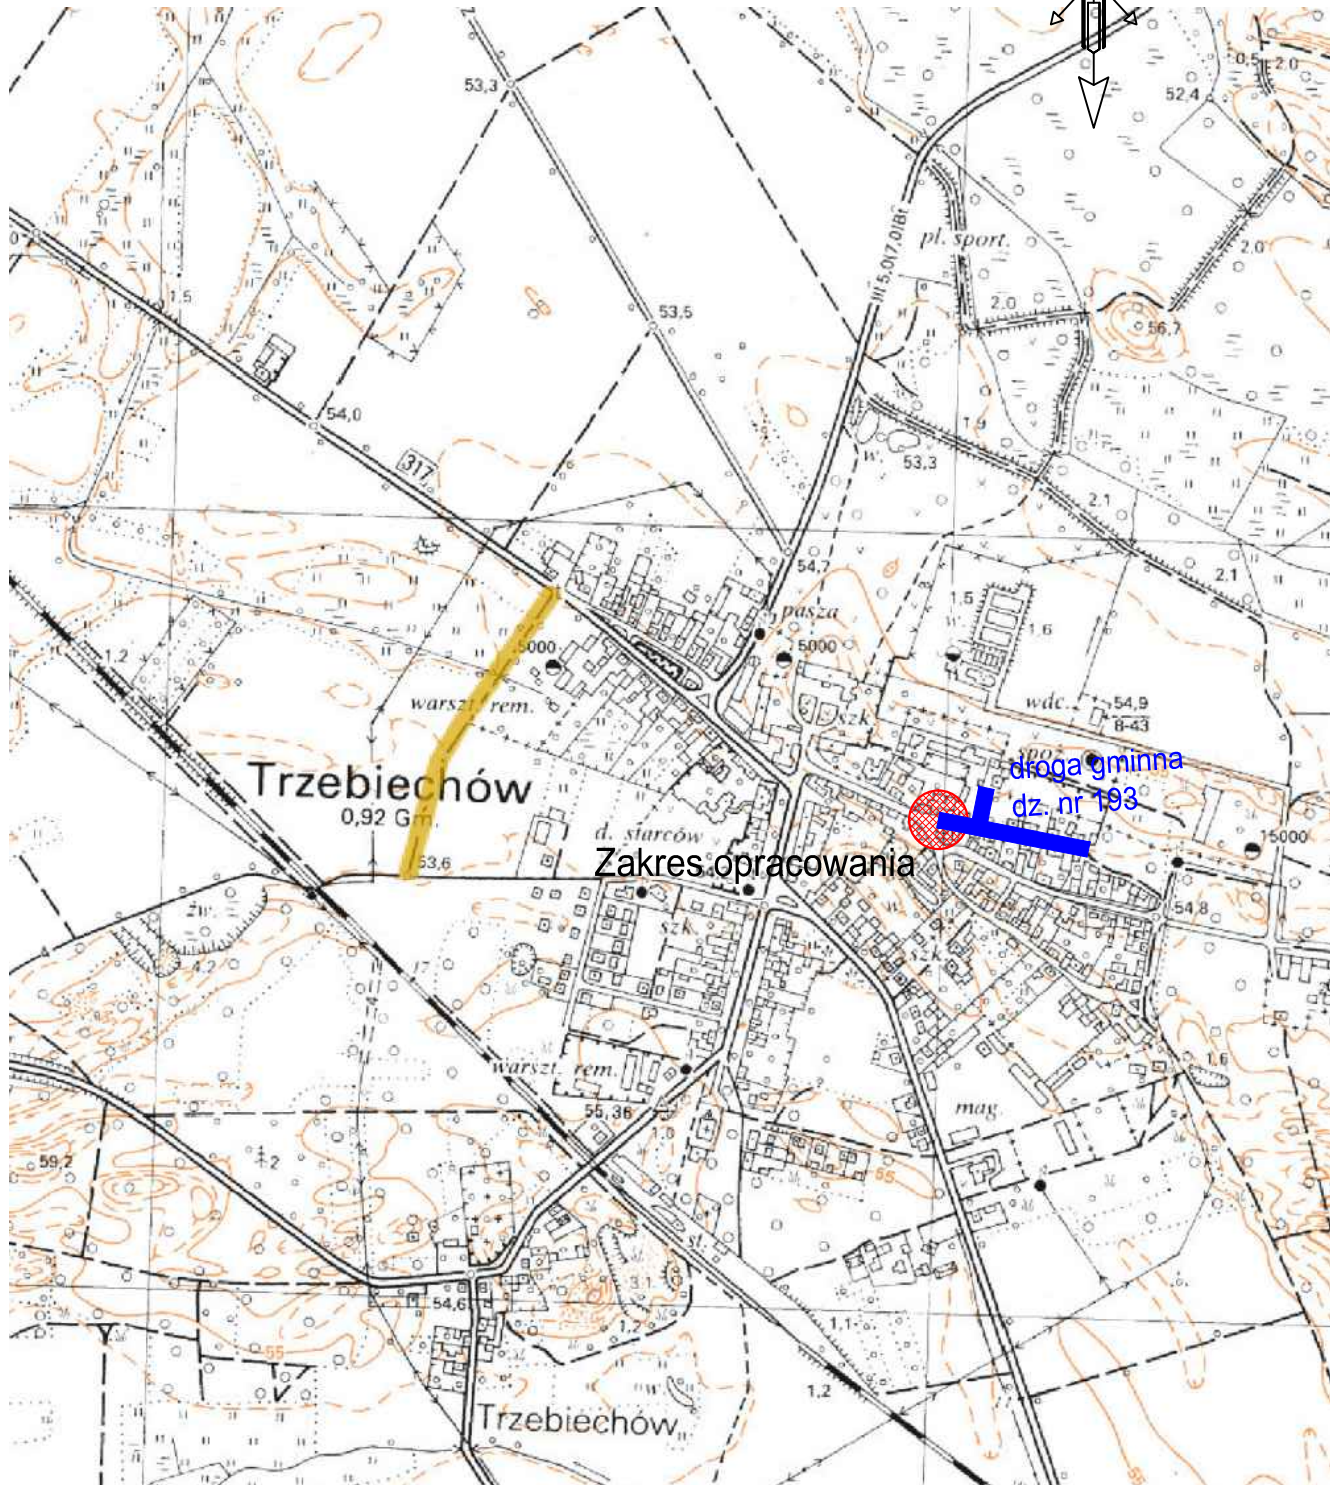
53,3
0,5
2,0
52,4
pl. sport.
III 5,0(17,0)Bt
2,0
56,7
2,0
1,5
53,5
54,0
317
53,3
2,1
2,1
54,7
pasza
1,5
1,6
5000
5000
1,2
warszt. rem.
wdc.
54,9
8-43
szk.
droga gminna
dz. nr 193
Trzebiechów
0,92 Gm.
d. siarców
15000
53,6
Zakres opracowania
54,8
żw.
szk.
4,2
warszt. rem.
55,36
1,6
mag.
59,7
2
55
3,1
54,6
1,2
1,1
55
1,2
Trzebiechów